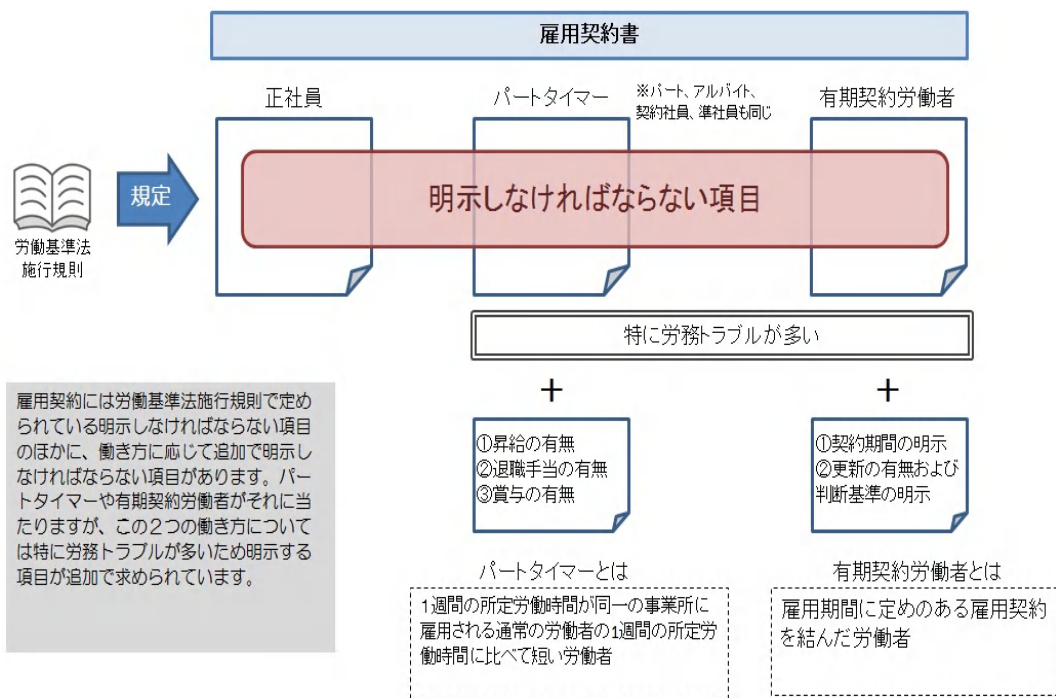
雇用契約書

正社員

パートタイマー

※パート、アルバイト、契約社員、準社員も同じ

有期契約労働者

労働基準法施行規則

規定

明示しなければならない項目

特に労務トラブルが多い

雇用契約には労働基準法施行規則で定められている明示しなければならない項目のほかに、働き方に応じて追加で明示しなければならない項目があります。パートタイマーや有期契約労働者がそれに当たりますが、この2つの働き方については特に労務トラブルが多いため明示する項目が追加で求められています。

+

①昇給の有無
②退職手当の有無
③賞与の有無

+

①契約期間の明示
②更新の有無および判断基準の明示

パートタイマーとは

1週間の所定労働時間が同一の事業所に雇用される通常の労働者の1週間の所定労働時間に比べて短い労働者

有期契約労働者とは

雇用期間に定めのある雇用契約を結んだ労働者